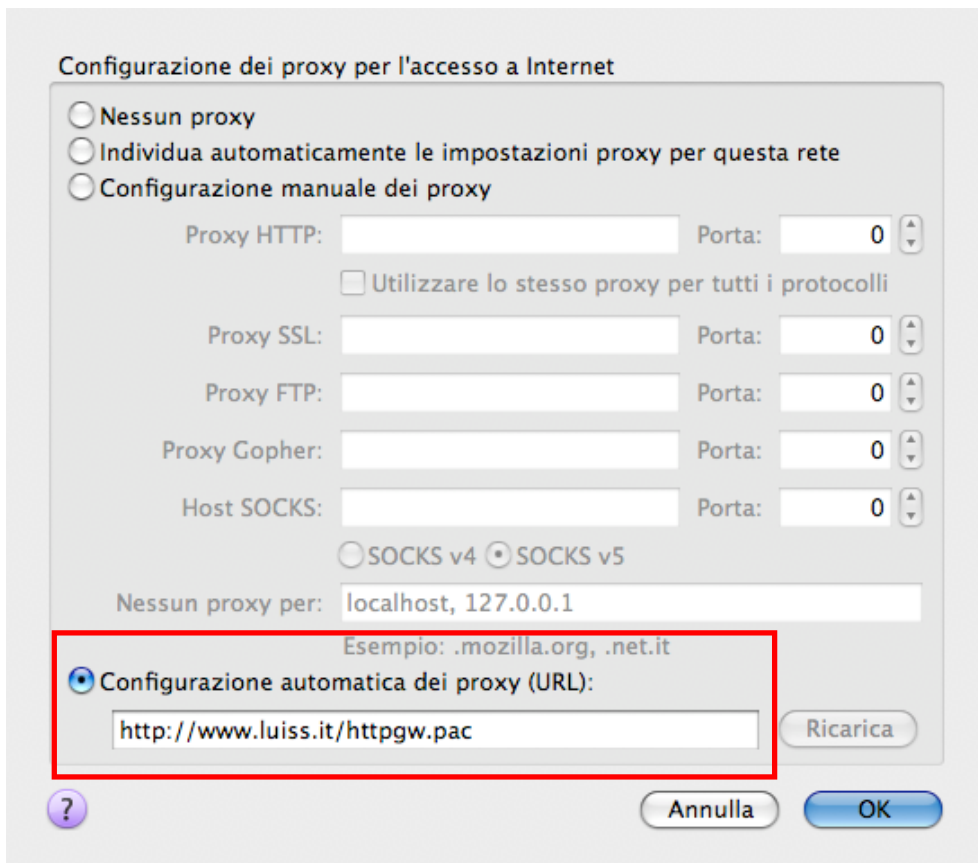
Configurazione dei proxy per l'accesso a Internet

Nessun proxy
Individua automaticamente le impostazioni proxy per questa rete
Configurazione manuale dei proxy

Proxy HTTP: Porta: 0
Utilizzare lo stesso proxy per tutti i protocolli
Proxy SSL: Porta: 0
Proxy FTP: Porta: 0
Proxy Gopher: Porta: 0
Host SOCKS: Porta: 0
SOCKS v4 SOCKS v5
Nessun proxy per: localhost, 127.0.0.1
Esempio: .mozilla.org, .net.it

Configurazione automatica dei proxy (URL):
http://www.luiss.it/httpgw.pac
Ricarica

?
Annulla
OK